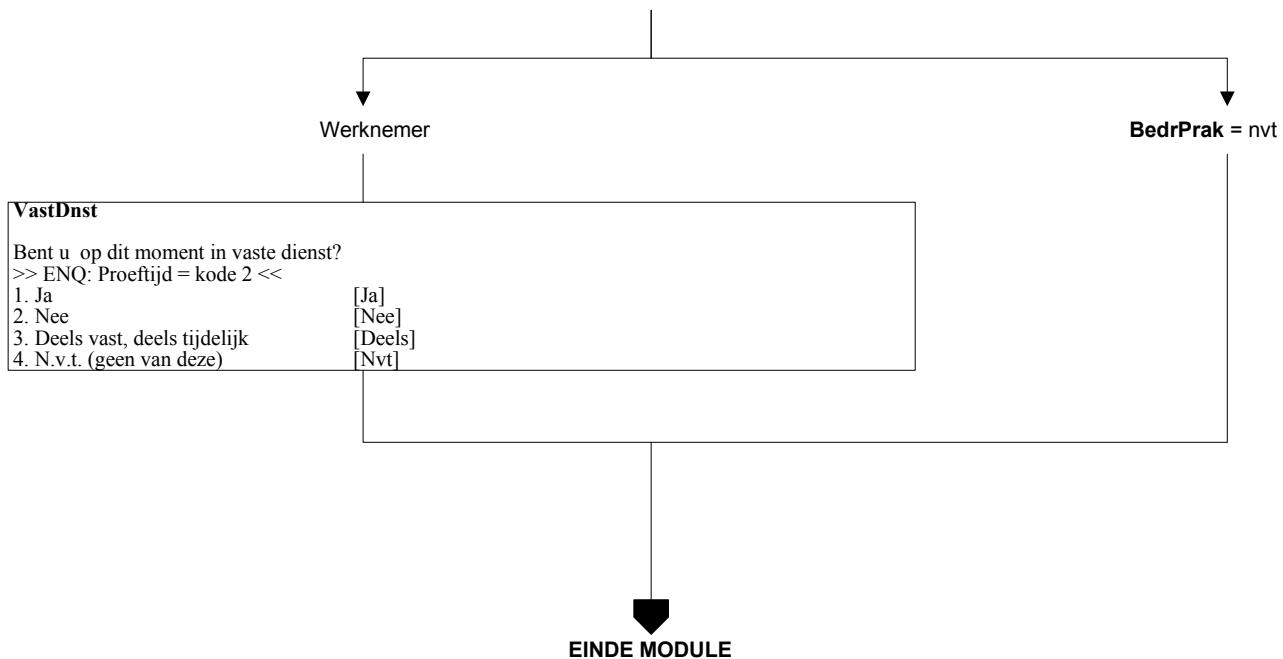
Werknemer

BedrPrak = nvt

VastDnst

Bent u  op dit moment in vaste dienst?
>> ENQ: Proeftijd = kode 2 <<

| | |
|---|---|
| 1. Ja | [Ja] |
| 2. Nee | [Nee] |
| 3. Deels vast, deels tijdelijk | [Deels] |
| 4. N.v.t. (geen van deze) | [Nvt] |

EINDE MODULE